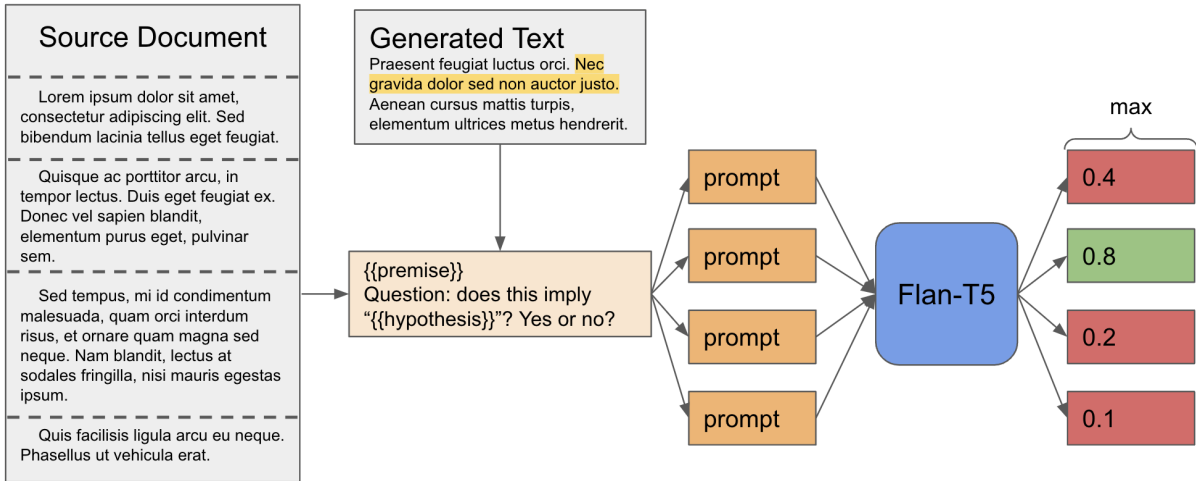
Source Document

Lorem ipsum dolor sit amet, consectetur adipiscing elit. Sed bibendum lacinia tellus eget feugiat.

Quisque ac porttitor arcu, in tempor lectus. Duis eget feugiat ex. Donec vel sapien blandit, elementum purus eget, pulvinar sem.

Sed tempus, mi id condimentum malesuada, quam orci interdum risus, et ornare quam magna sed neque. Nam blandit, lectus at sodales fringilla, nisi mauris egestas ipsum.

Quis facilisis ligula arcu eu neque. Phasellus ut vehicula erat.

Generated Text
Praesent feugiat luctus orci. Nec gravida dolor sed non auctor justo. Aenean cursus mattis turpis, elementum ultrices metus hendrerit.

{{premise}}
Question: does this imply "{{hypothesis}}"? Yes or no?

prompt

prompt

prompt

prompt

Flan-T5

max

0.4

0.8

0.2

0.1